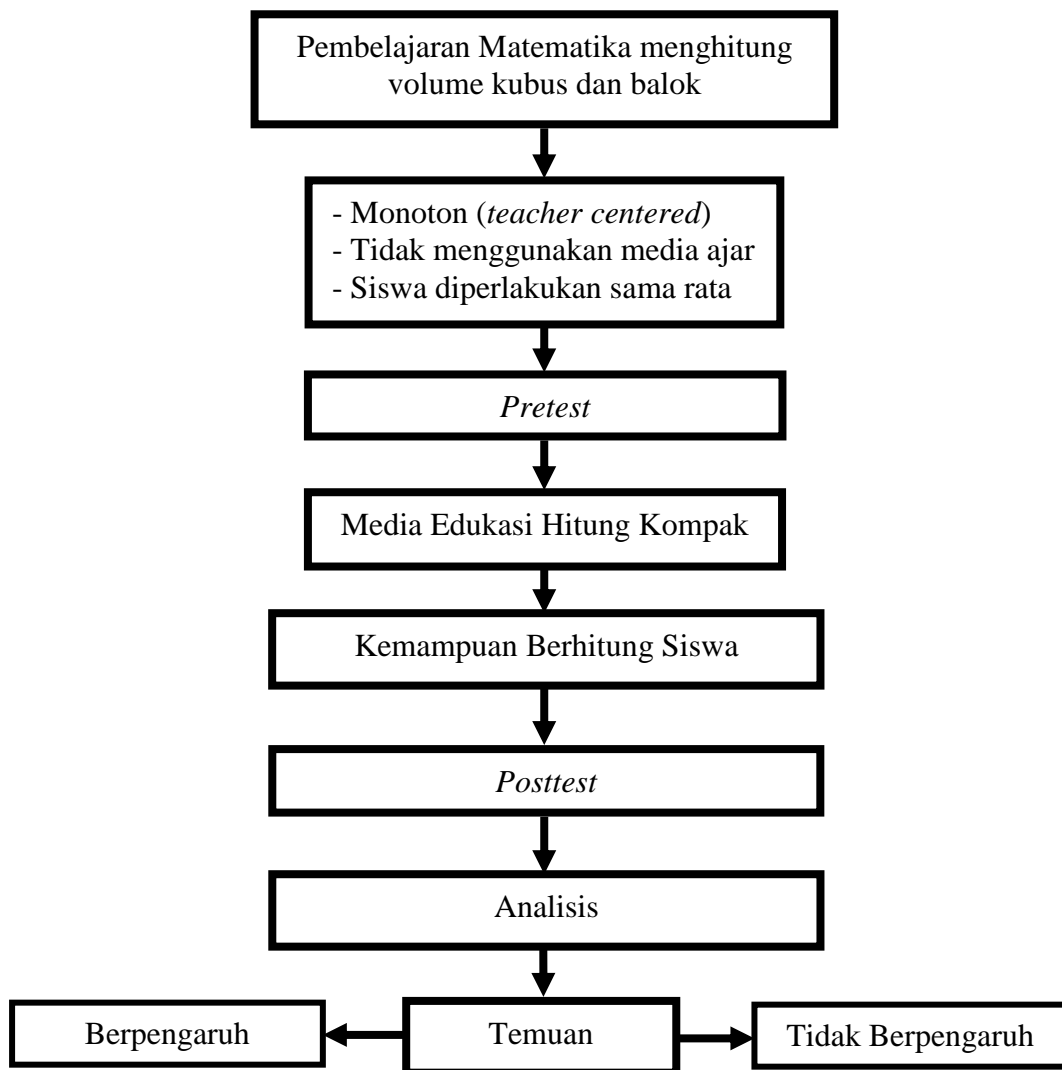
Pembelajaran Matematika menghitung volume kubus dan balok

- Monoton (teacher centered)
- Tidak menggunakan media ajar
- Siswa diperlakukan sama rata

Pretest

Media Edukasi Hitung Kompak

Kemampuan Berhitung Siswa

Posttest

Analisis

Temuan

Berpengaruh

Tidak Berpengaruh